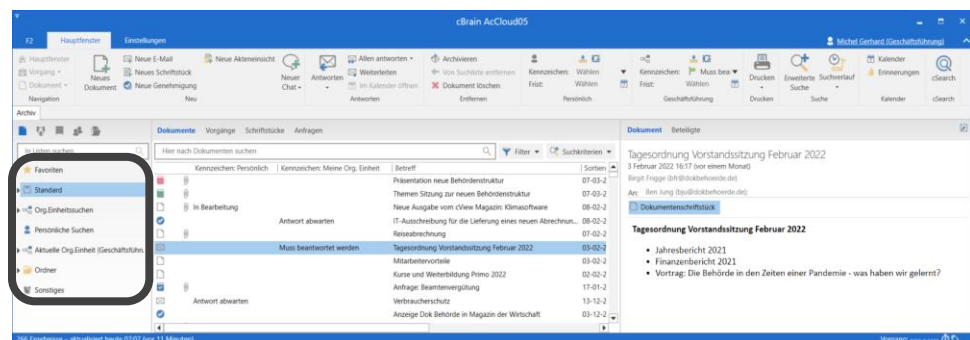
cBrain AcCloud05

F2 Hauptfenster Einstellungen

Michel Gerhard (Geschäftsführung)

Hauptfenster
Vorgang
Dokument
Navigation

Neues Dokument
Neue E-Mail
Neues Schriftstück
Neue Genehmigung
Neue Akteneinsicht
Neu

Neuer Chat
Antworten
Allen antworten
Weiterleiten
Im Kalender öffnen
Antworten

Archivieren
Von Suchliste entfernen
Dokument löschen
Entfernen

Kennzeichen: Wählen
Frist: Wählen
Persönlich

Kennzeichen: Muss bea
Frist: Wählen
Geschäftsführung

Drucken
Drucken

Erweiterte Suche
Suchverlauf
Suche

Kalender
Erinnerungen
Kalender

cSearch
cSearch

Archiv

In Listen suchen

Favoriten
Standard
Org.Einheitssuchen
Persönliche Suchen
Aktuelle Org.Einheit (Geschäftsführ.
Ordner
Sonstiges

Dokumente Vorgänge Schriftstücke Anfragen

Hier nach Dokumenten suchen

Filter Suchkriterien

| | Kennzeichen: Persönlich | Kennzeichen: Meine Org. Einheit | Betreff | Sortier |
|---|---|---|---|---|
| | | | Präsentation neue Behördenstruktur | 07-03-2 |
| | | | Themen Sitzung zur neuen Behördenstruktur | 07-03-2 |
| | In Bearbeitung | | Neue Ausgabe vom cView Magazin: Klimasoftware | 08-02-2 |
| | | Antwort abwarten | IT-Ausschreibung für die Lieferung eines neuen Abrechnun... | 08-02-2 |
| | | | Reiseabrechnung | 07-02-2 |
| | | Muss beantwortet werden | Tagesordnung Vorstandssitzung Februar 2022 | 03-02-2 |
| | | | Mitarbeitervorteile | 03-02-2 |
| | | | Kurse und Weiterbildung Primo 2022 | 02-02-2 |
| | | | Anfrage: Beamtenvergütung | 17-01-2 |
| | Antwort abwarten | | Verbraucherschutz | 13-12-2 |
| | | | Anzeige Dok Behörde in Magazin der Wirtschaft | 03-12-2 |

Dokument Beteiligte

Tagesordnung Vorstandssitzung Februar 2022
3 Februar 2022 16:17 (vor einem Monat)
Birgit Frigge (bfr@dokbehoerde.de)
An: Ben Jung (bju@dokbehoerde.de);
Dokumentenschriftstück

Tagesordnung Vorstandssitzung Februar 2022

• Jahresbericht 2021
• Finanzenbericht 2021
• Vortrag: Die Behörde in den Zeiten einer Pandemie - was haben wir gelernt?

266 Ergebnisse - aktualisiert heute 07:07 (vor 11 Minuten)